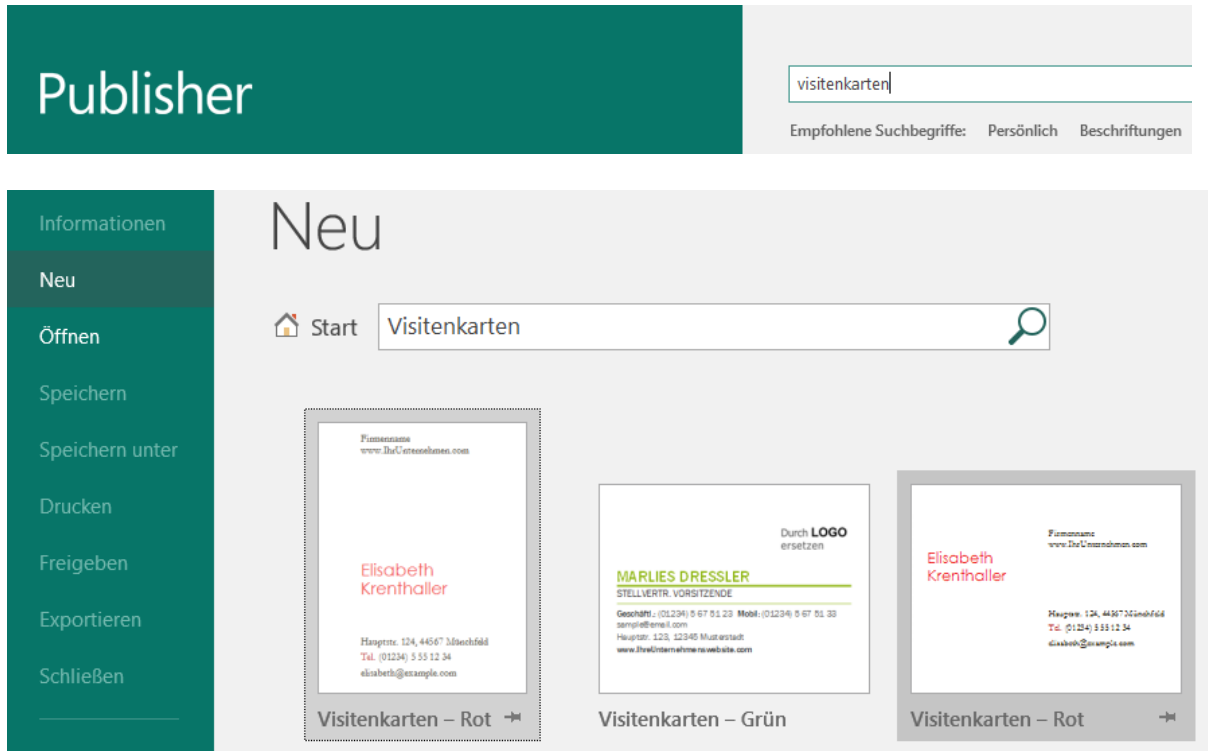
Publisher

visitenkarten

Empfohlene Suchbegriffe: Persönlich Beschriftungen

Informationen
Neu
Öffnen
Speichern
Speichern unter
Drucken
Freigeben
Exportieren
Schließen

Neu

Start Visitenkarten

Firmenname
www.IhrUnternehmen.com

Elisabeth Krenthaller

Hauptstr. 124, 44567 Münchfeld
Tel. (01234) 5 55 12 34
elisabeth@example.com

Visitenkarten – Rot

Durch LOGO ersetzen

MARLIES DRESSLER
STELLVERTR. VORSITZENDE

Geschäftl.: (01234) 5 67 81 23 Mobil: (01234) 5 67 81 33
sample@email.com
Hauptstr. 123, 12345 Musterstadt
www.IhrUnternehmenswebsite.com

Visitenkarten – Grün

Firmenname
www.IhrUnternehmen.com

Elisabeth Krenthaller

Hauptstr. 124, 44567 Münchfeld
Tel. (01234) 5 55 12 34
elisabeth@example.com

Visitenkarten – Rot